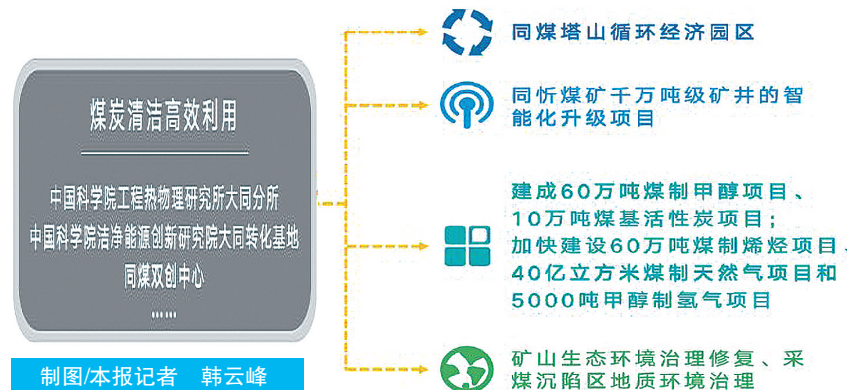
煤炭清洁高效利用

中国科学院工程热物理研究所大同分所
中国科学院洁净能源创新研究院大同转化基地
同煤双创中心
……

制图/本报记者　韩云峰

同煤塔山循环经济园区

同忻煤矿千万吨级矿井的智能化升级项目

建成60万吨煤制甲醇项目、10万吨煤基活性炭项目；
加快建设60万吨煤制烯烃项目、40亿立方米煤制天然气项目和5000吨甲醇制氢气项目

矿山生态环境治理修复、采煤沉陷区地质环境治理